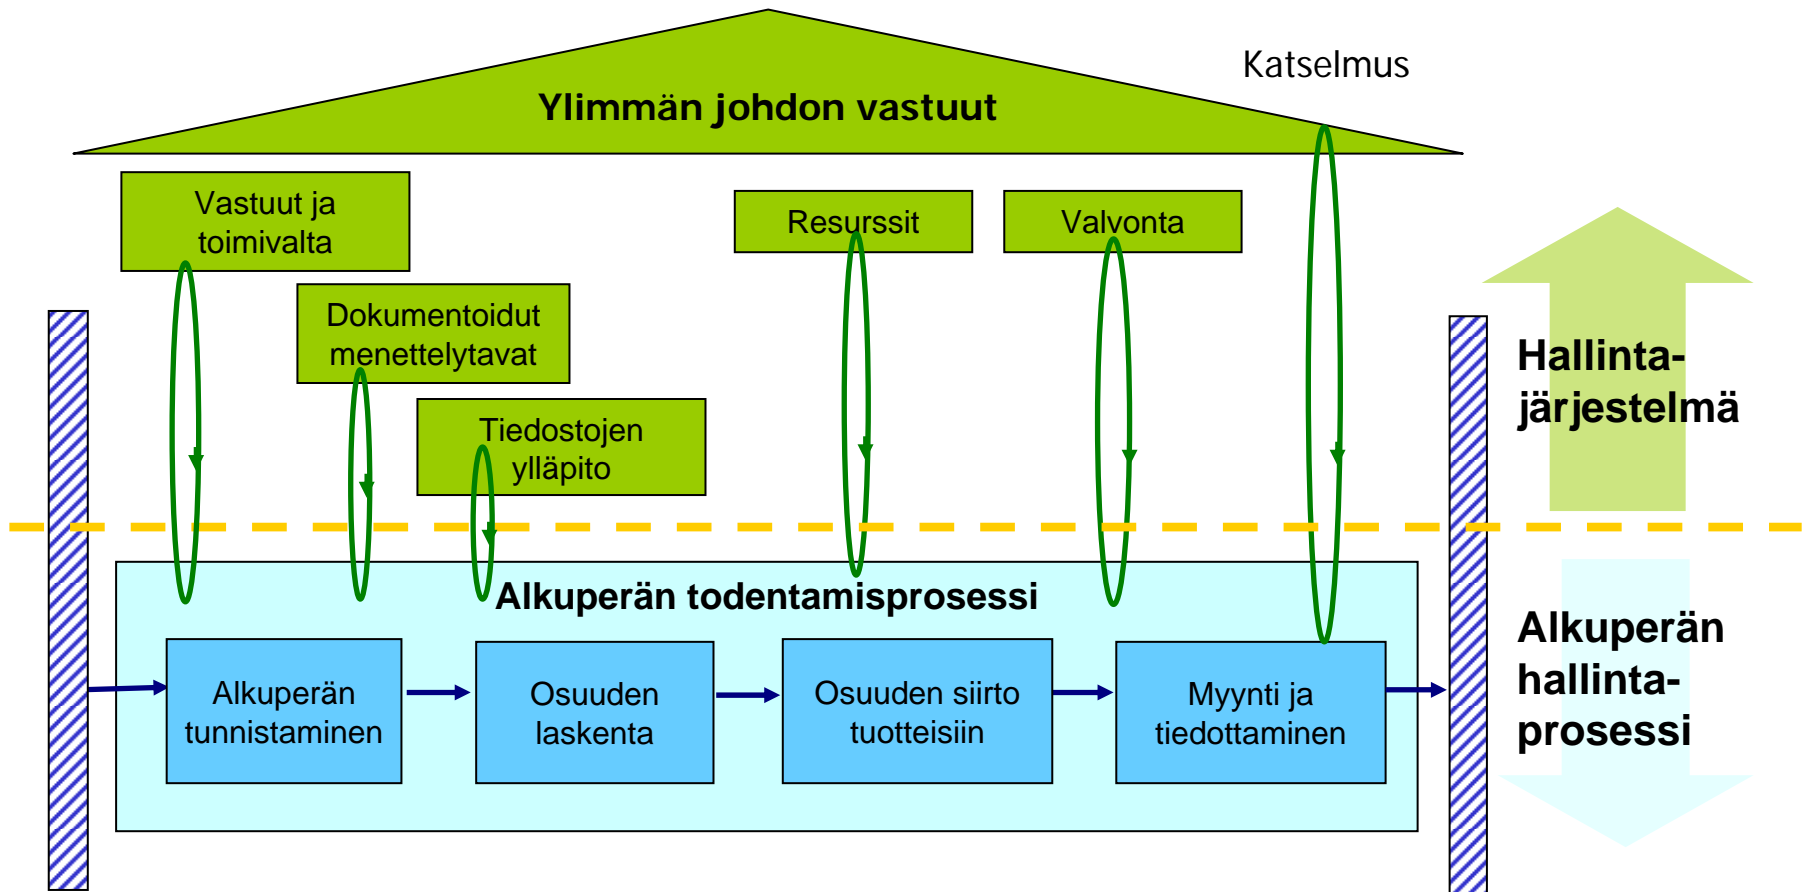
Ylimmän johdon vastuut

Katselmus

Vastuut ja toimivalta

Resurssit

Valvonta

Dokumentoidut menettelytavat

Tiedostojen ylläpito

Hallinta-järjestelmä

Alkuperän todentamisprosessi

Alkuperän tunnistaminen

Osuuden laskenta

Osuuden siirto tuotteisiin

Myynti ja tiedottaminen

Alkuperän hallinta-prosessi